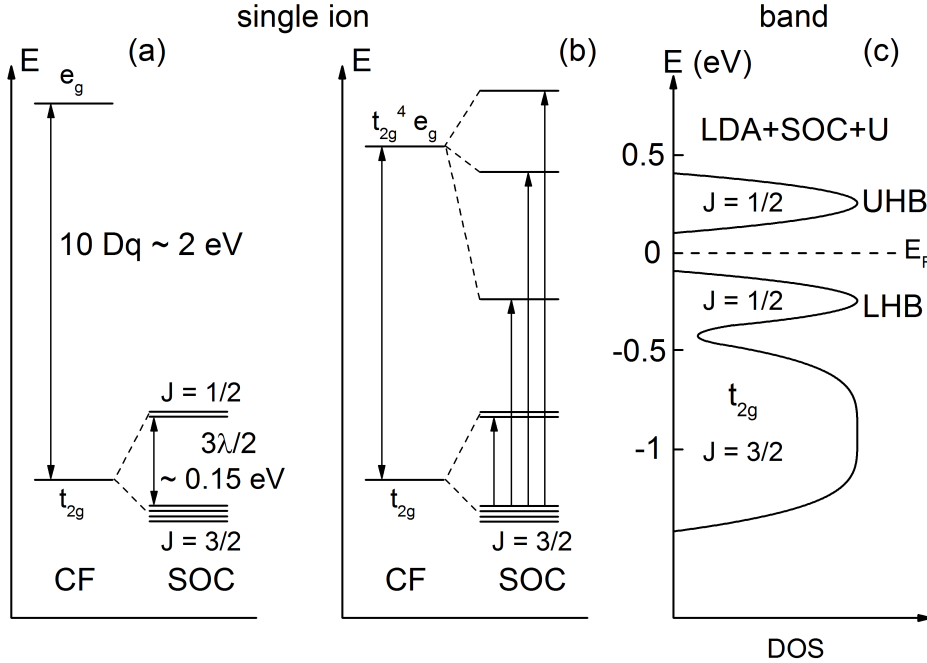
single ion

band

E

(a)

$e_g$

10 Dq ~ 2 eV

J = 1/2

$3\lambda/2$

~ 0.15 eV

$t_{2g}$

J = 3/2

CF

SOC

E

(b)

$t_{2g}^4 e_g$

$t_{2g}$

J = 3/2

CF

SOC

E (eV)

(c)

LDA+SOC+U

0.5

J = 1/2

UHB

0

$E_F$

J = 1/2

LHB

-0.5

$t_{2g}$

-1

J = 3/2

DOS